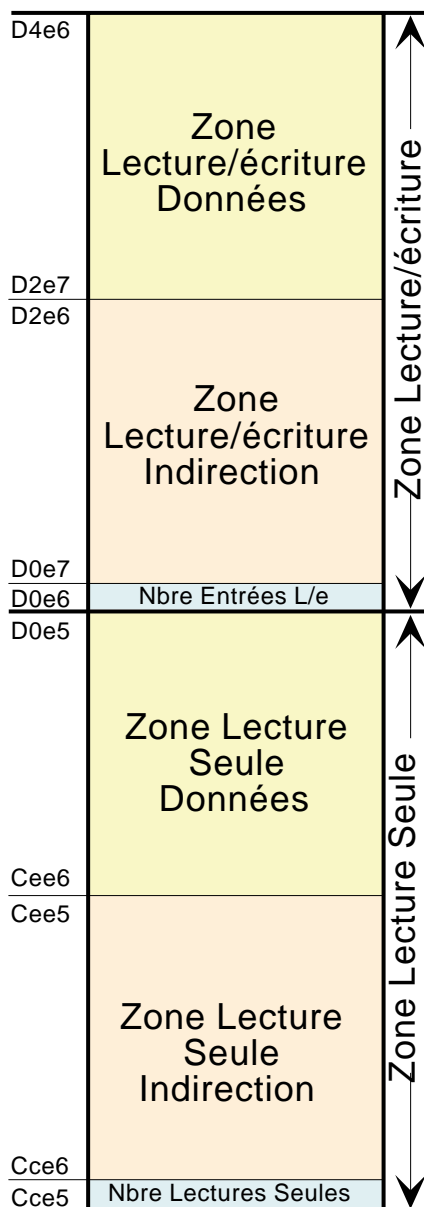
D4e6

Zone Lecture/écriture Données

D2e7
D2e6

Zone Lecture/écriture Indirection

D0e7
D0e6

Nbre Entrées L/e

Zone Lecture/écriture

D0e5

Zone Lecture Seule Données

Cee6
Cee5

Zone Lecture Seule Indirection

Cce6
Cce5

Nbre Lectures Seules

Zone Lecture Seule